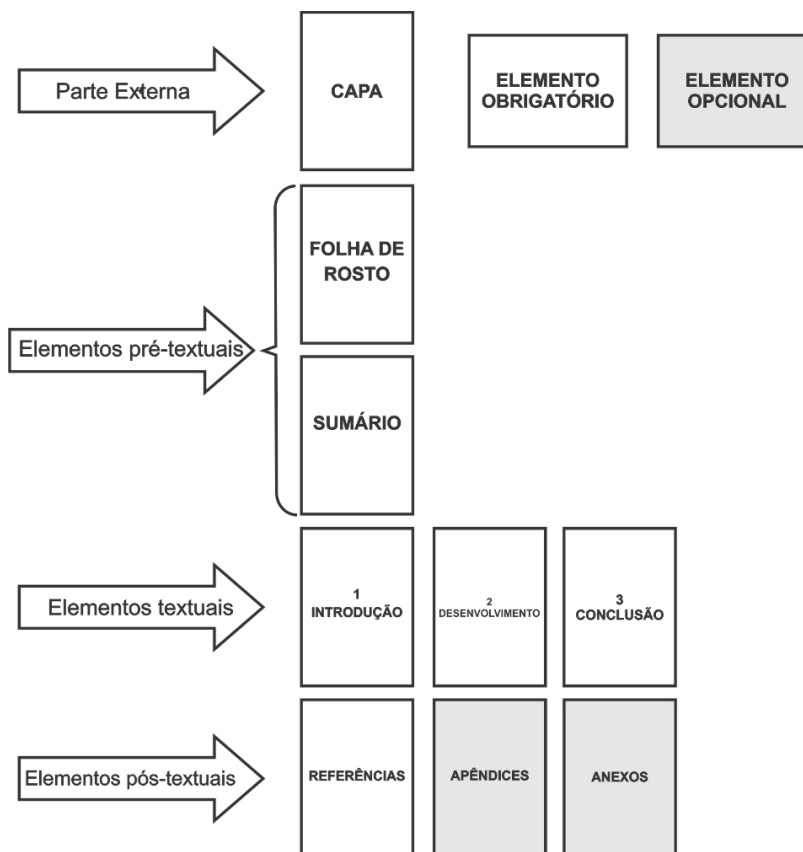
Parte Externa

CAPA

ELEMENTO OBRIGATÓRIO

ELEMENTO OPCIONAL

FOLHA DE ROSTO

Elementos pré-textuais

SUMÁRIO

Elementos textuais

1 INTRODUÇÃO

2 DESENVOLVIMENTO

3 CONCLUSÃO

Elementos pós-textuais

REFERÊNCIAS

APÊNDICES

ANEXOS